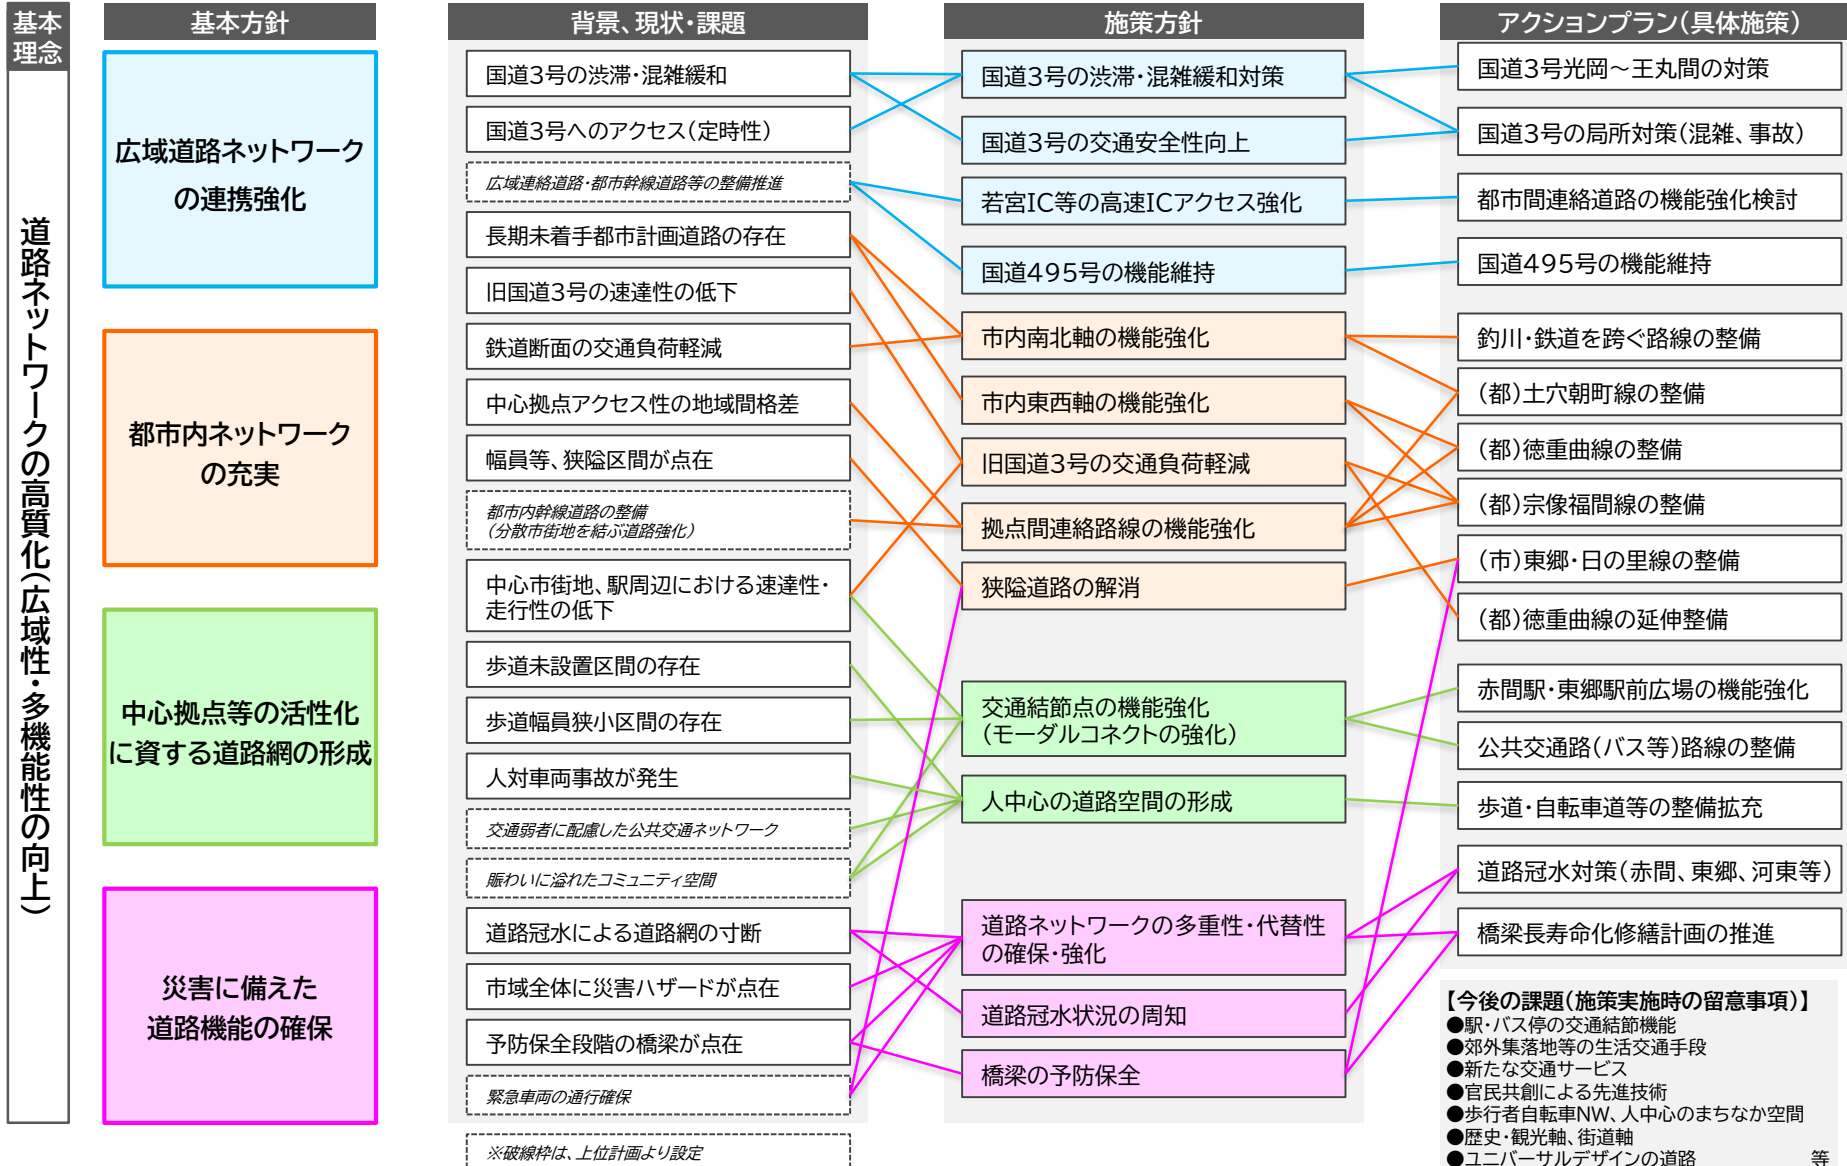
基本理念

道路ネットワークの高質化（広域性・多機能性の向上）

基本方針

広域道路ネットワークの連携強化

都市内ネットワークの充実

中心拠点等の活性化に資する道路網の形成

災害に備えた道路機能の確保

背景、現状・課題

国道3号の渋滞・混雑緩和

国道3号へのアクセス（定時性）

広域連絡道路・都市幹線道路等の整備推進

長期未着手都市計画道路の存在

旧国道3号の速達性の低下

鉄道断面の交通負荷軽減

中心拠点アクセス性の地域間格差

幅員等、狭隘区間が点在

都市内幹線道路の整備（分散市街地を結ぶ道路強化）

中心市街地、駅周辺における速達性・走行性の低下

歩道未設置区間の存在

歩道幅員狭小区間の存在

人対車両事故が発生

交通弱者に配慮した公共交通ネットワーク

賑わいに溢れたコミュニティ空間

道路冠水による道路網の寸断

市域全体に災害ハザードが点在

予防保全段階の橋梁が点在

緊急車両の通行確保

※破線枠は、上位計画より設定

施策方針

国道3号の渋滞・混雑緩和対策

国道3号の交通安全性向上

若宮IC等の高速ICアクセス強化

国道495号の機能維持

市内南北軸の機能強化

市内東西軸の機能強化

旧国道3号の交通負荷軽減

拠点間連絡路線の機能強化

狭隘道路の解消

交通結節点の機能強化（モーダルコネクトの強化）

人中心の道路空間の形成

道路ネットワークの多重性・代替性の確保・強化

道路冠水状況の周知

橋梁の予防保全

アクションプラン（具体施策）

国道3号光岡～王丸間の対策

国道3号の局所対策（混雑、事故）

都市間連絡道路の機能強化検討

国道495号の機能維持

釣川・鉄道を跨ぐ路線の整備

（都）土穴朝町線の整備

（都）徳重曲線の整備

（都）宗像福間線の整備

（市）東郷・日の里線の整備

（都）徳重曲線の延伸整備

赤間駅・東郷駅前広場の機能強化

公共交通路（バス等）路線の整備

歩道・自転車道等の整備拡充

道路冠水対策（赤間、東郷、河東等）

橋梁長寿命化修繕計画の推進

【今後の課題（施策実施時の留意事項）】
●駅・バス停の交通結節機能
●郊外集落地等の生活交通手段
●新たな交通サービス
●官民共創による先進技術
●歩行者自転車NW、人中心のまちなか空間
●歴史・観光軸、街道軸
●ユニバーサルデザインの道路 等